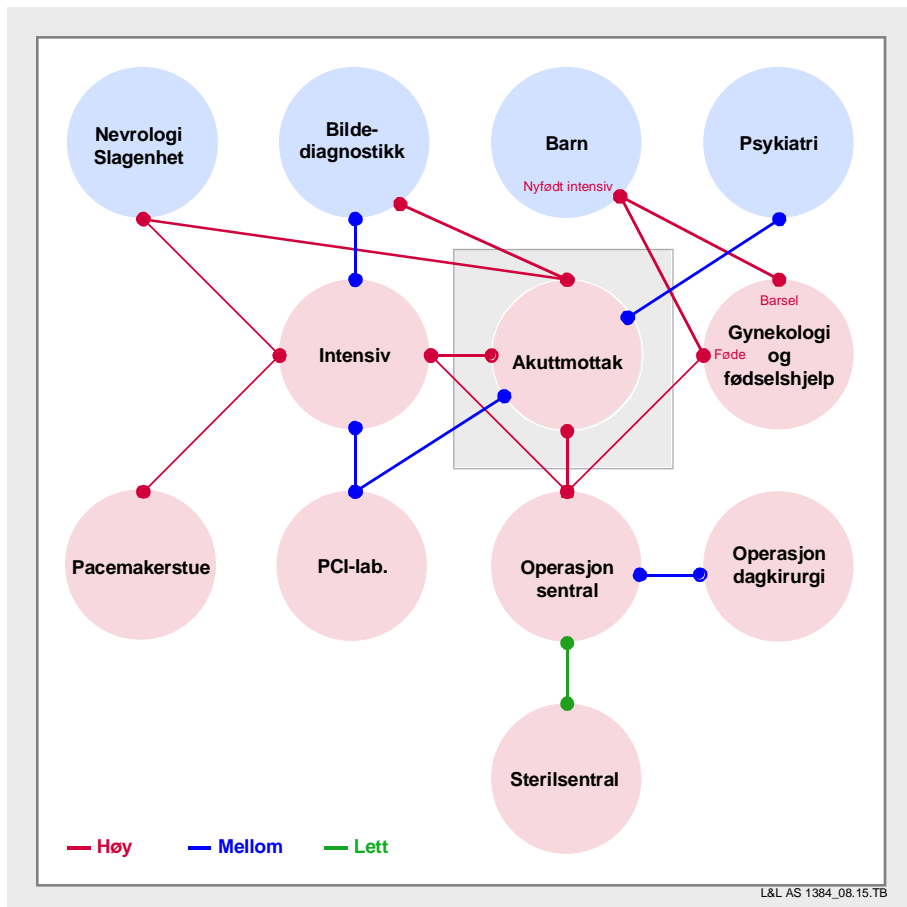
Nevrologi Slagenhet

Bilde-diagnostikk

Barn

Nyfødt intensiv

Psykiatri

Intensiv

Akuttmottak

Barsel

Gynekologi og fødselshjelp

Føde

Pacemakerstue

PCI-lab.

Operasjon sentral

Operasjon dagkirurgi

Sterilsentral

Høy
Mellom
Lett

L&L AS 1384_08.15.TB